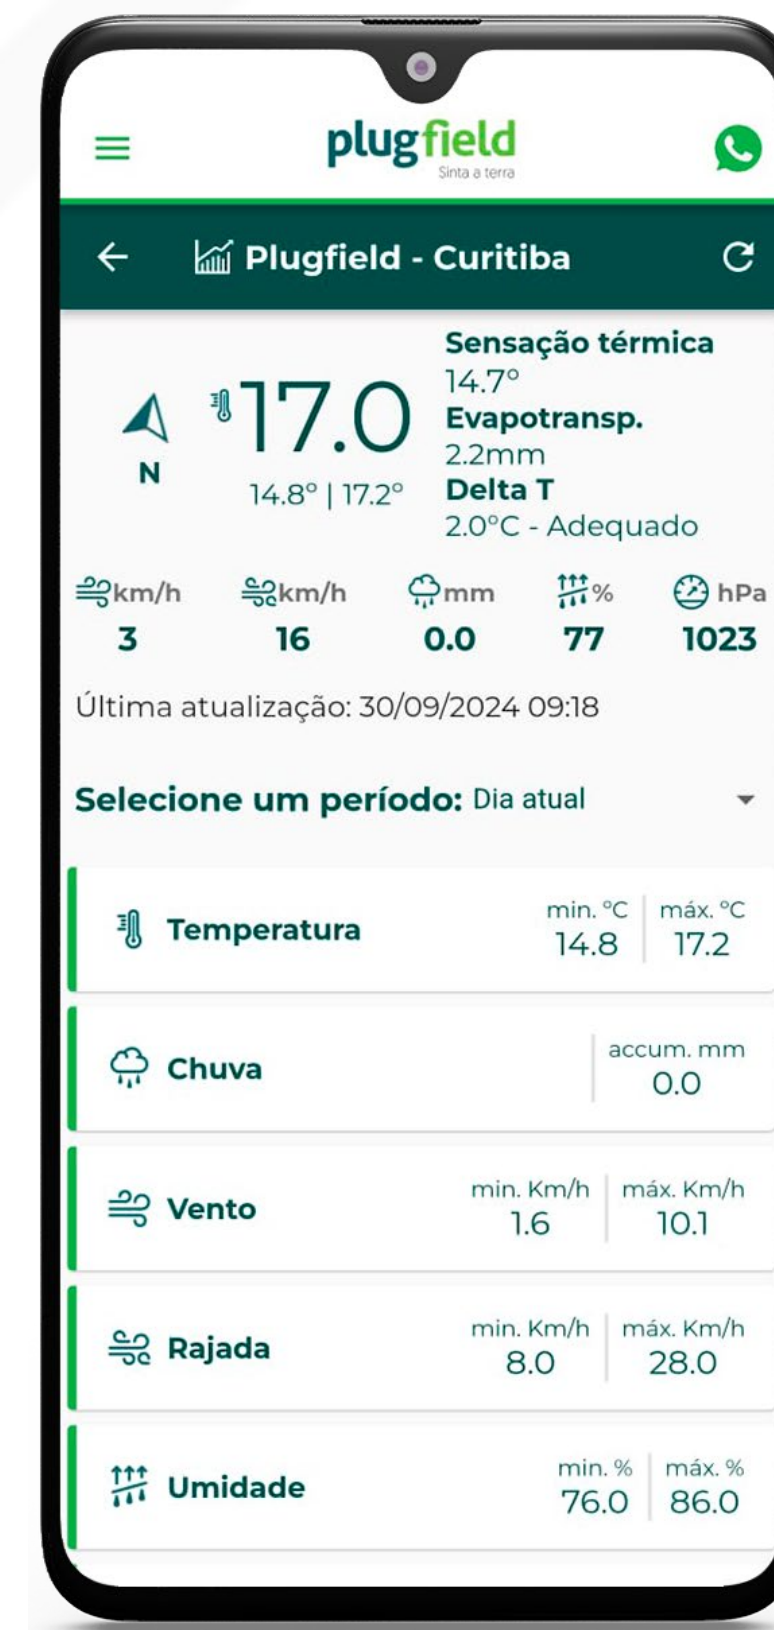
plugfield
Sinta a terra

Plugfield - Curitiba

N

17.0

14.8° | 17.2°

Sensação térmica
14.7°
Evapotransp.
2.2mm
Delta T
2.0°C - Adequado

| km/h | km/h | mm | % | hPa |
|---|---|---|---|---|
| 3 | 16 | 0.0 | 77 | 1023 |

Última atualização: 30/09/2024 09:18

Selecione um período: Dia atual

Temperatura min. °C 14.8 máx. °C 17.2

Chuva accum. mm 0.0

Vento min. Km/h 1.6 máx. Km/h 10.1

Rajada min. Km/h 8.0 máx. Km/h 28.0

Umidade min. % 76.0 máx. % 86.0